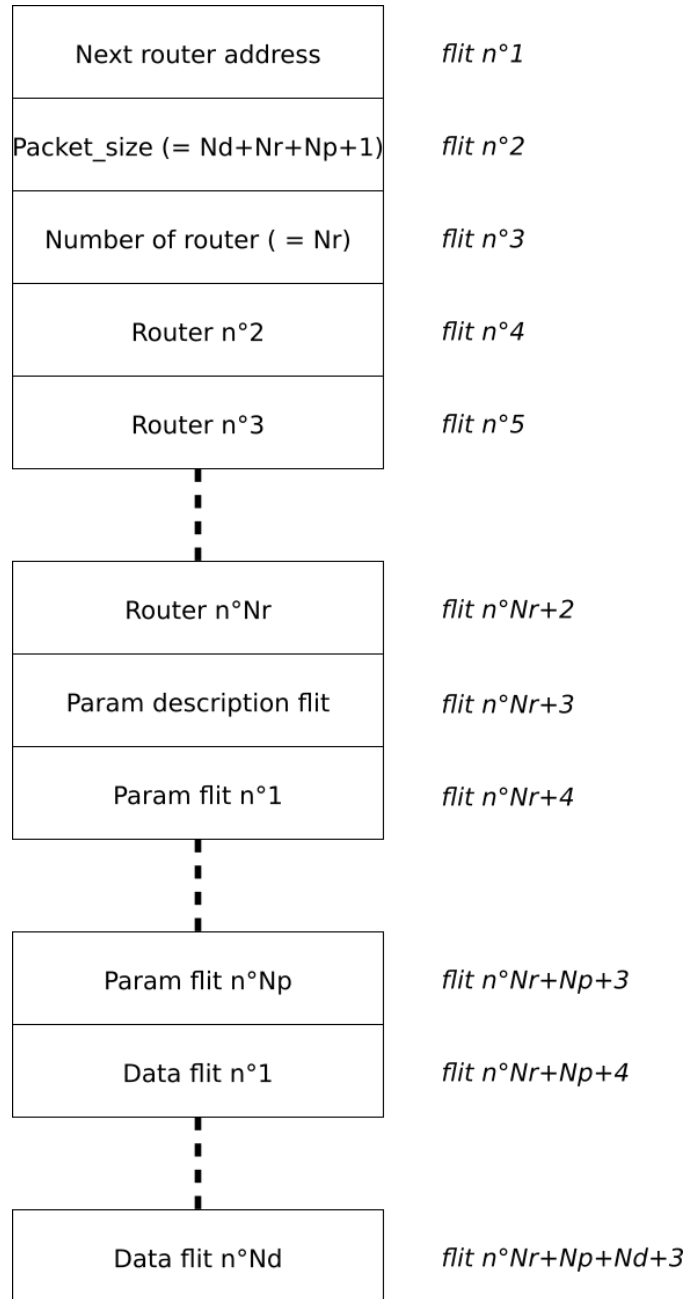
Next router address | flit n°1
Packet_size (= Nd+Nr+Np+1) | flit n°2
Number of router ( = Nr) | flit n°3
Router n°2 | flit n°4
Router n°3 | flit n°5

Router n°Nr | flit n°Nr+2
Param description flit | flit n°Nr+3
Param flit n°1 | flit n°Nr+4

Param flit n°Np | flit n°Nr+Np+3
Data flit n°1 | flit n°Nr+Np+4

Data flit n°Nd | flit n°Nr+Np+Nd+3